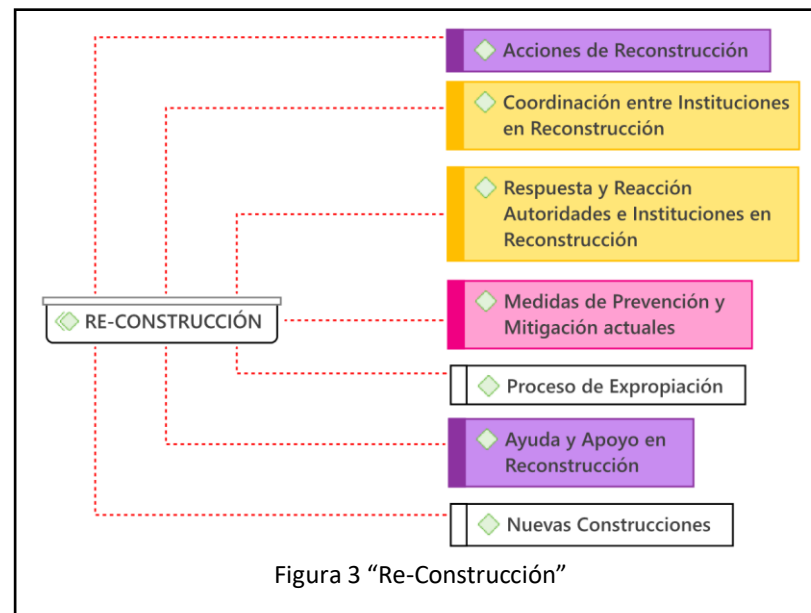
RE-CONSTRUCCIÓN

Acciones de Reconstrucción

Coordinación entre Instituciones en Reconstrucción

Respuesta y Reacción Autoridades e Instituciones en Reconstrucción

Medidas de Prevención y Mitigación actuales

Proceso de Expropiación

Ayuda y Apoyo en Reconstrucción

Nuevas Construcciones

Figura 3 “Re-Construcción”